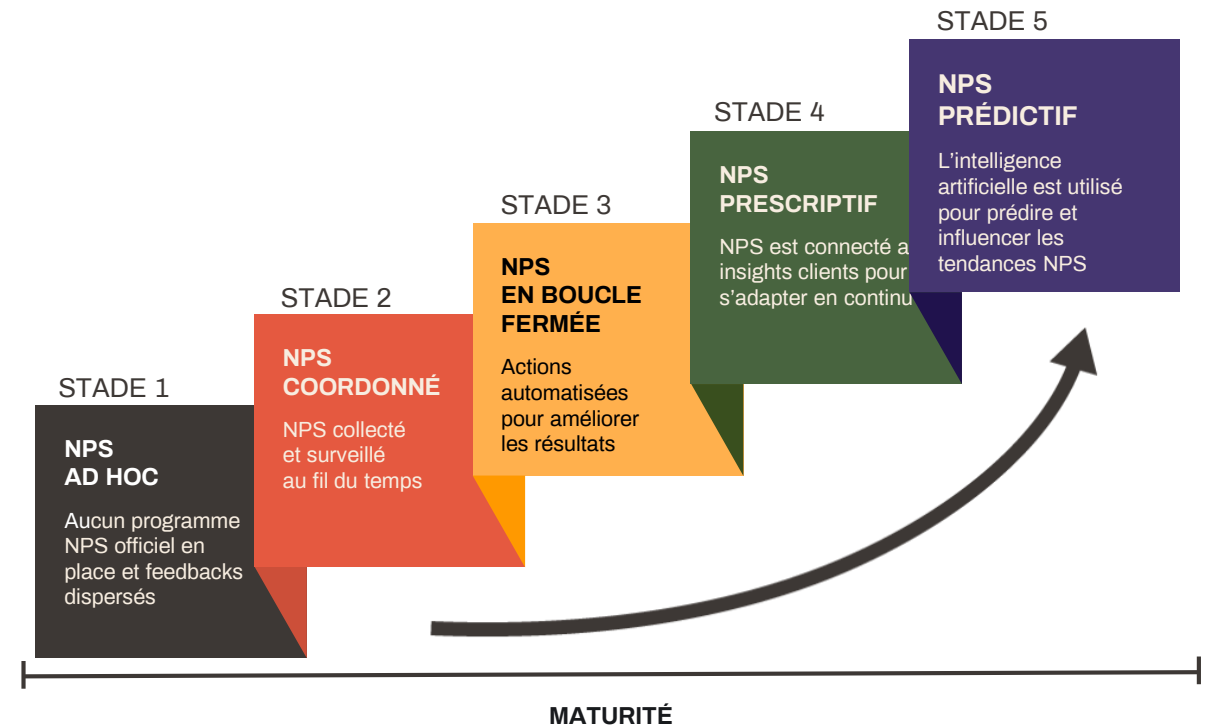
STADE 1

NPS AD HOC

Aucun programme NPS officiel en place et feedbacks dispersés

STADE 2

NPS COORDONNÉ

NPS collecté et surveillé au fil du temps

STADE 3

NPS EN BOUCLE FERMÉE

Actions automatisées pour améliorer les résultats

STADE 4

NPS PRESCRIPTIF

NPS est connecté a insights clients pour s'adapter en continu

STADE 5

NPS PRÉDICTIF

L'intelligence artificielle est utilisé pour prédire et influencer les tendances NPS

MATURITÉ